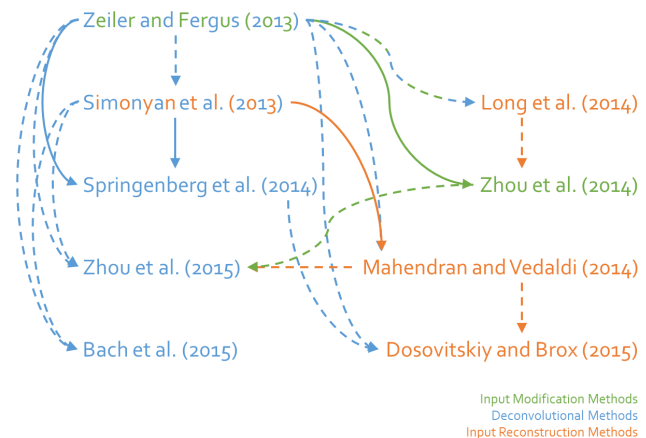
Zeiler and Fergus (2013)

Simonyan et al. (2013)

Long et al. (2014)

Springenberg et al. (2014)

Zhou et al. (2014)

Zhou et al. (2015)

Mahendran and Vedaldi (2014)

Bach et al. (2015)

Dosovitskiy and Brox (2015)

Input Modification Methods
Deconvolutional Methods
Input Reconstruction Methods